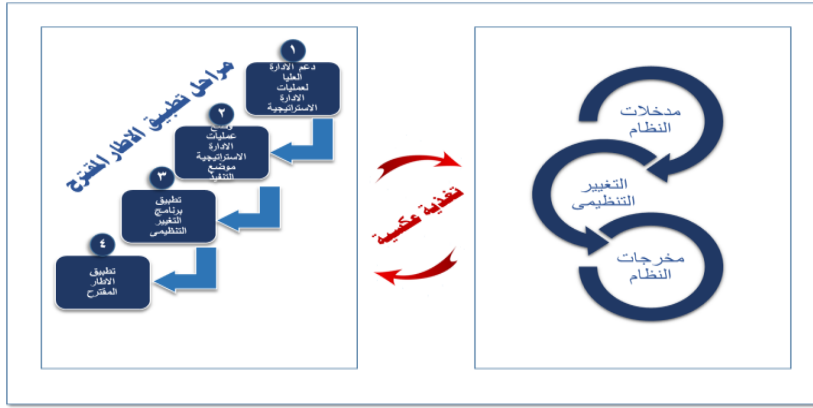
مراحل تطبيق الاطار المقترح

١
دعم الادارة العليا لعمليات الادارة الاستراتيجية

٢
وضع عمليات الادارة الاستراتيجية موضع التنفيذ

٣
تطبيق برنامج التغيير التنظيمى

٤
تطبيق الاطار المقترح

تغذية عكسية

مدخلات النظام

التغيير التنظيمى

مخرجات النظام